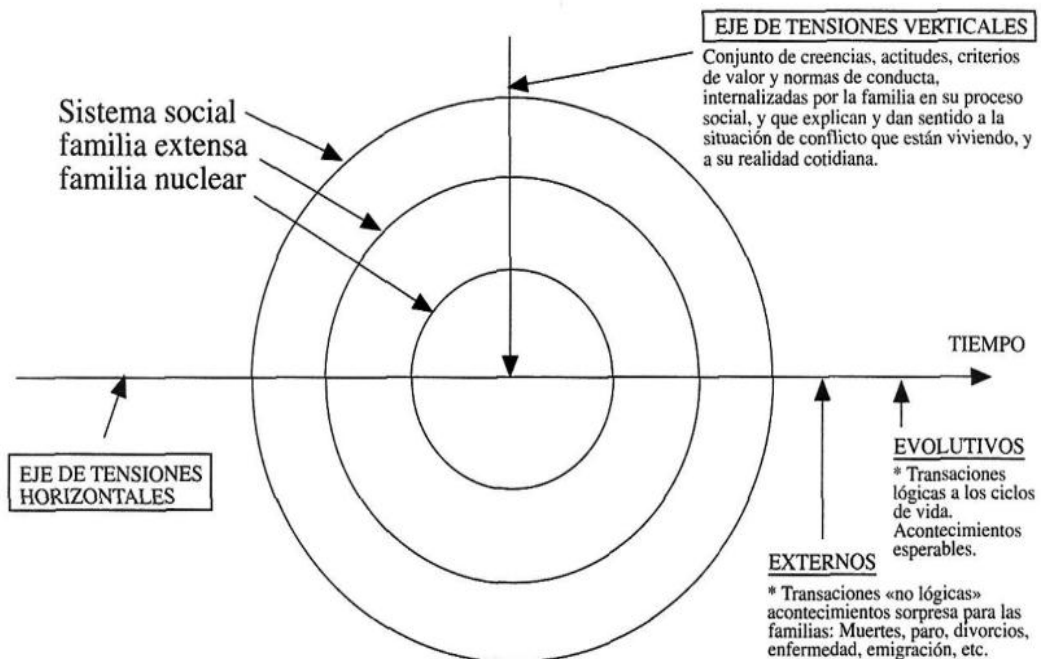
EJE DE TENSIONES VERTICALES

Conjunto de creencias, actitudes, criterios de valor y normas de conducta, internalizadas por la familia en su proceso social, y que explican y dan sentido a la situación de conflicto que están viviendo, y a su realidad cotidiana.

Sistema social
familia extensa
familia nuclear

TIEMPO

EJE DE TENSIONES HORIZONTALES

EVOLUTIVOS
* Transaciones lógicas a los ciclos de vida. Acontecimientos esperables.

EXTERNOS
* Transaciones «no lógicas» acontecimientos sorpresa para las familias: Muertes, paro, divorcios, enfermedad, emigración, etc.